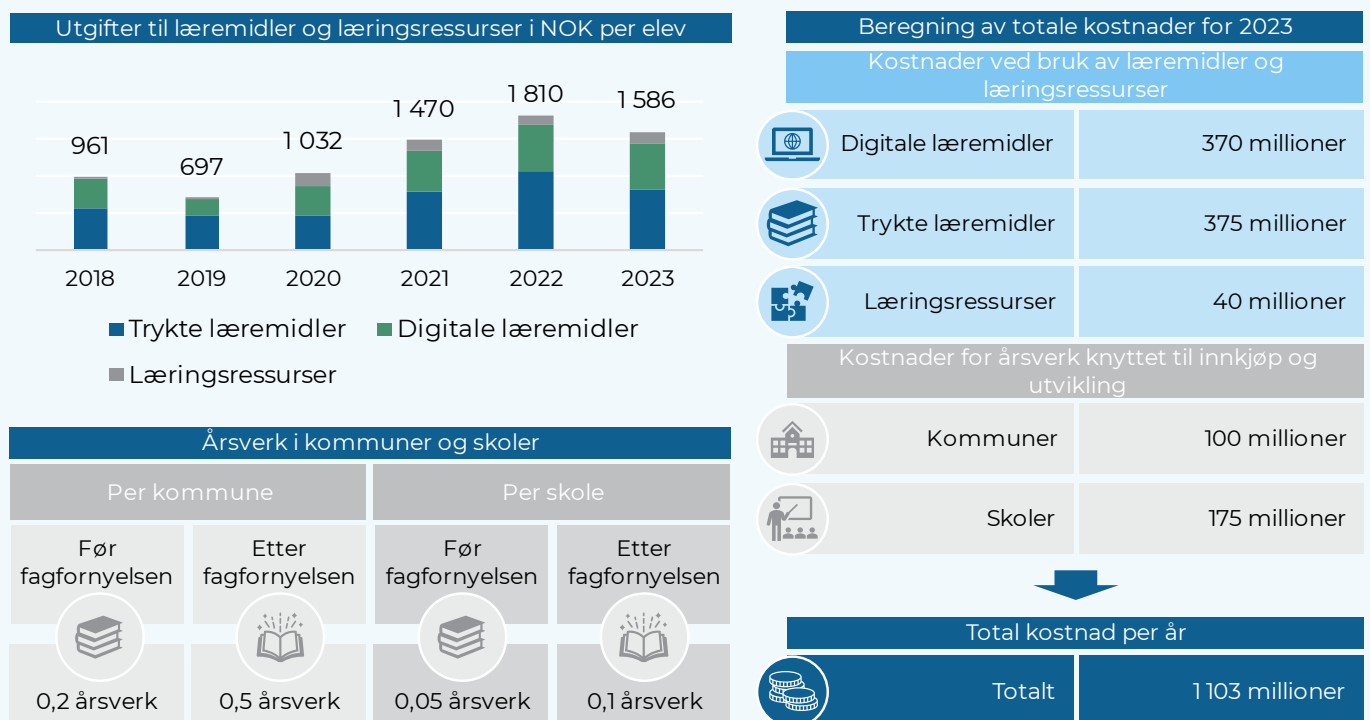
Utgifter til læremidler og læringsressurser i NOK per elev

961
697
1 032
1 470
1 810
1 586

2018 2019 2020 2021 2022 2023

Trykte læremidler Digitale læremidler Læringsressurser

Årsverk i kommuner og skoler

| Per kommune | | Per skole | |
|---|---|---|---|
| Før fagfornyelsen | Etter fagfornyelsen | Før fagfornyelsen | Etter fagfornyelsen |
| 0,2 årsverk | 0,5 årsverk | 0,05 årsverk | 0,1 årsverk |

Beregning av totale kostnader for 2023

Kostnader ved bruk av læremidler og læringsressurser

| | |
|---|---|
| Digitale læremidler | 370 millioner |
| Trykte læremidler | 375 millioner |
| Læringsressurser | 40 millioner |

Kostnader for årsverk knyttet til innkjøp og utvikling

| | |
|---|---|
| Kommuner | 100 millioner |
| Skoler | 175 millioner |

Total kostnad per år

| | |
|---|---|
| Totalt | 1 103 millioner |